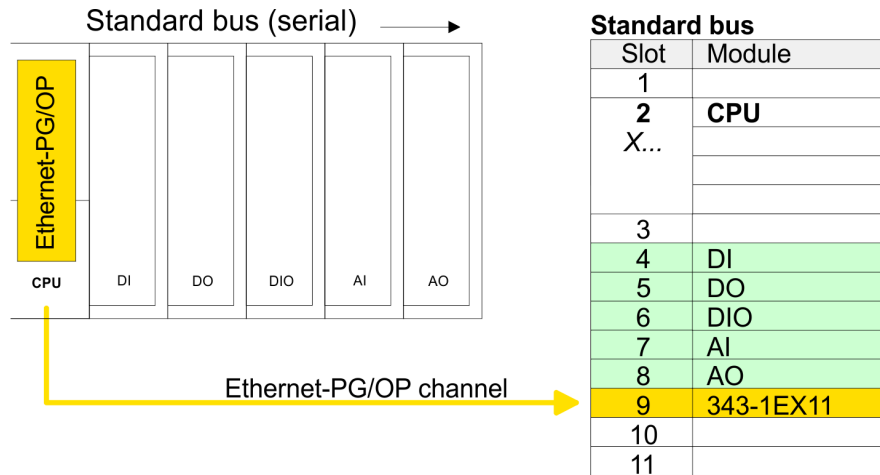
Standard bus (serial)

Ethernet-PG/OP

CPU DI DO DIO AI AO

Ethernet-PG/OP channel

**Standard bus**

| Slot | Module |
|---|---|
| 1 | |
| **2** | **CPU** |
| X... | |
| | |
| | |
| 3 | |
| 4 | DI |
| 5 | DO |
| 6 | DIO |
| 7 | AI |
| 8 | AO |
| 9 | 343-1EX11 |
| 10 | |
| 11 | |